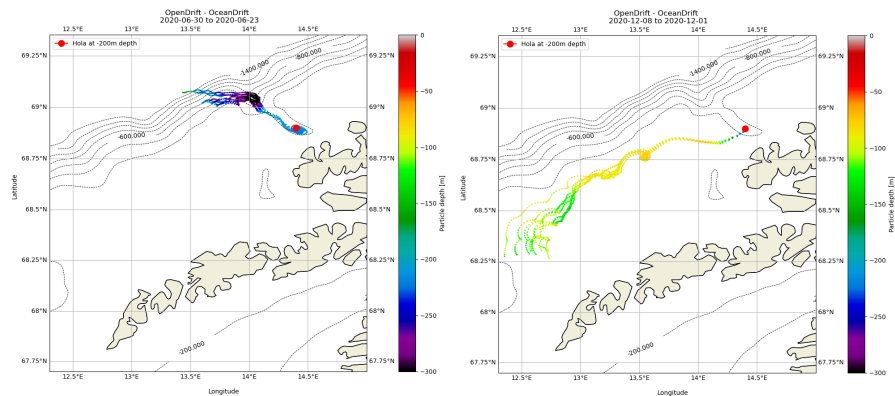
OpenDrift - OceanDrift
2020-06-30 to 2020-06-23

12.5°E 13°E 13.5°E 14°E 14.5°E

Hola at -200m depth

69.25°N
69°N
68.75°N
68.5°N
68.25°N
68°N
67.75°N

-1400.000
-800.000
-600.000
-200.000

Latitude

Longitude

12.5°E 13°E 13.5°E 14°E 14.5°E

69.25°N
69°N
68.75°N
68.5°N
68.25°N
68°N
67.75°N

0
-50
-100
-150
-200
-250
-300

Particle depth [m]

OpenDrift - OceanDrift
2020-12-08 to 2020-12-01

12.5°E 13°E 13.5°E 14°E 14.5°E

Hola at -200m depth

69.25°N
69°N
68.75°N
68.5°N
68.25°N
68°N
67.75°N

-1400.000
-800.000
-600.000
-200.000

Latitude

Longitude

12.5°E 13°E 13.5°E 14°E 14.5°E

69.25°N
69°N
68.75°N
68.5°N
68.25°N
68°N
67.75°N

0
-50
-100
-150
-200
-250
-300

Particle depth [m]